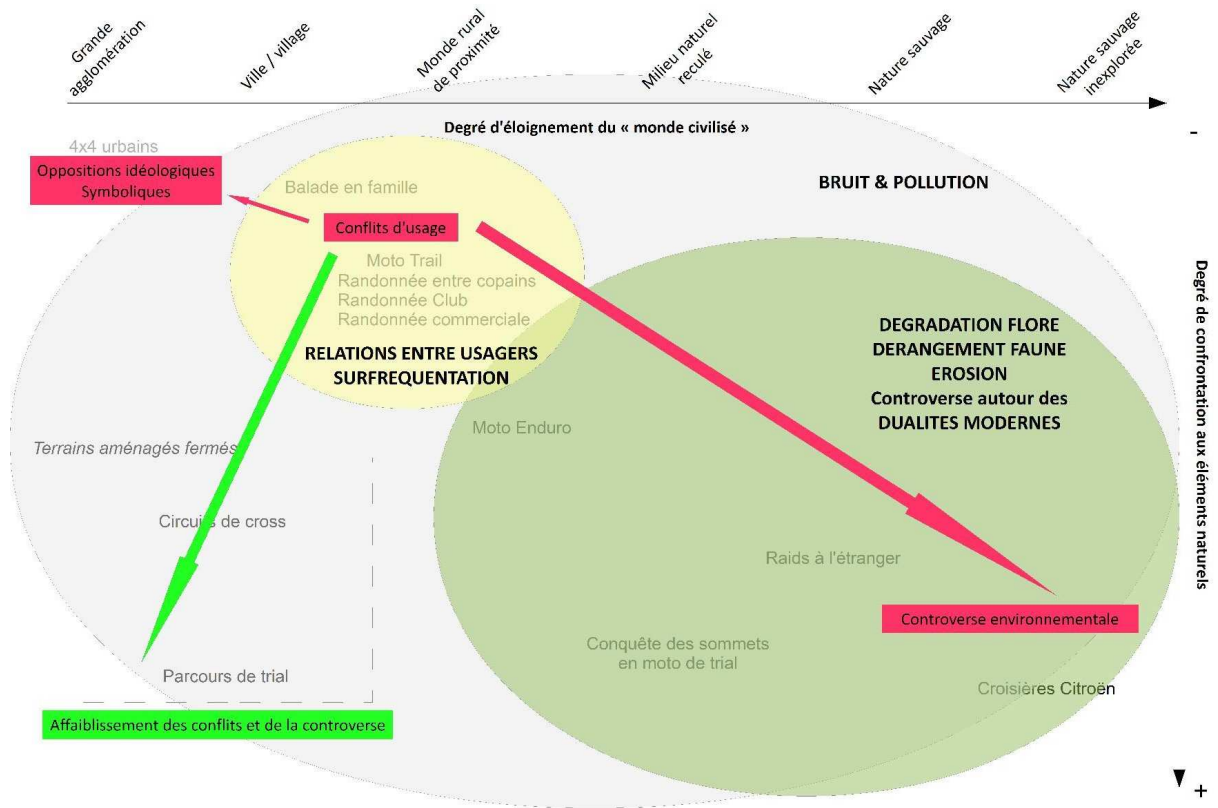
Grande agglomération
Ville / village
Monde rural de proximité
Milieu naturel reculé
Nature sauvage
Nature sauvage inexplorée

Degré d'éloignement du « monde civilisé »

-

4x4 urbains
Oppositions idéologiques Symboliques
Balade en famille
Conflits d'usage
BRUIT & POLLUTION
Moto Trail
Randonnée entre copains
Randonnée Club
Randonnée commerciale
RELATIONS ENTRE USAGERS SURFREQUENTATION
DEGRADATION FLORE
DERANGEMENT FAUNE
EROSION
Controverse autour des DUALITES MODERNES
Moto Enduro
Terrains aménagés fermés
Circuits de cross
Raids à l'étranger
Controverse environnementale
Conquête des sommets en moto de trial
Parcours de trial
Croisières Citroën
Affaiblissement des conflits et de la controverse

Degré de confrontation aux éléments naturels

+